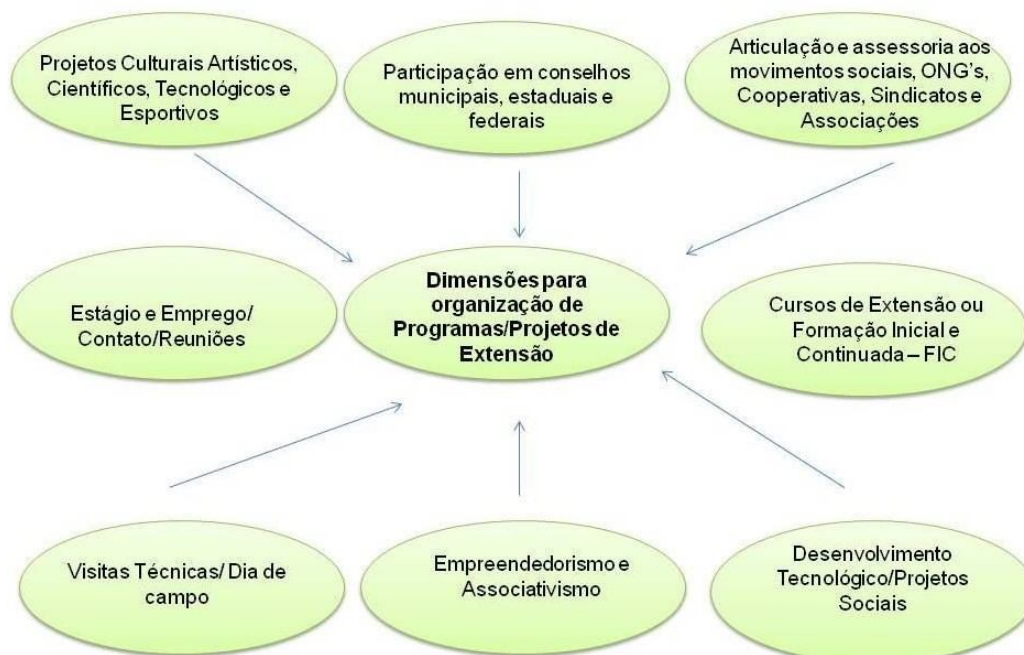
Projetos Culturais Artísticos, Científicos, Tecnológicos e Esportivos

Participação em conselhos municipais, estaduais e federais

Articulação e assessoria aos movimentos sociais, ONG's, Cooperativas, Sindicatos e Associações

Estágio e Emprego/ Contato/Reuniões

Dimensões para organização de Programas/Projetos de Extensão

Cursos de Extensão ou Formação Inicial e Continuada – FIC

Visitas Técnicas/ Dia de campo

Empreendedorismo e Associativismo

Desenvolvimento Tecnológico/Projetos Sociais